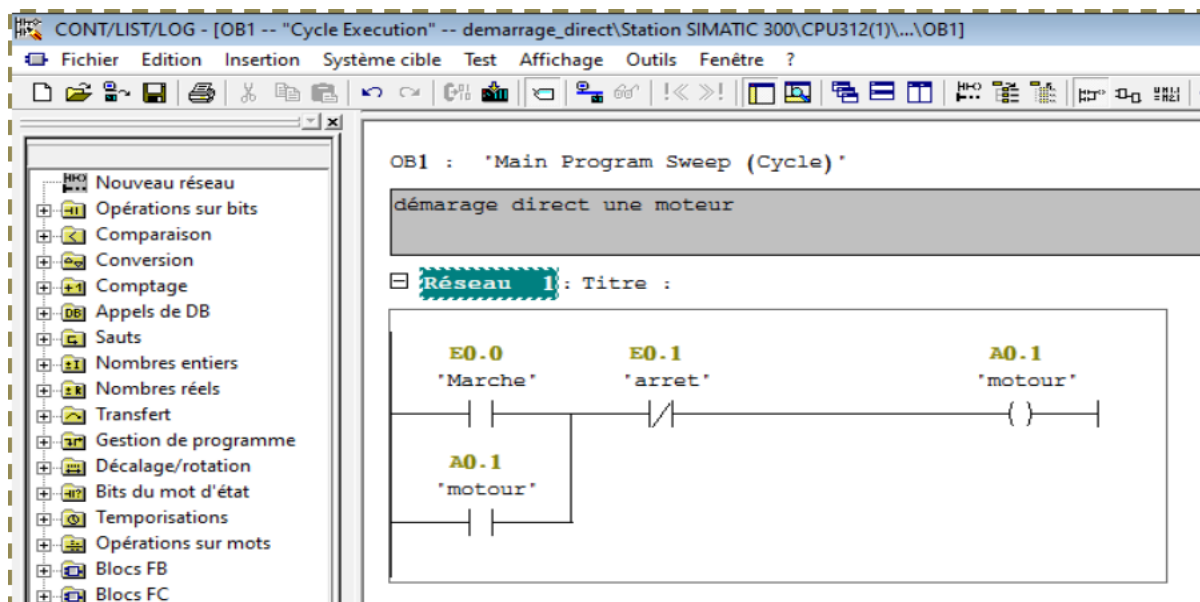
CONT/LIST/LOG - [OB1 -- "Cycle Execution" -- demarrage_direct\Station SIMATIC 300\CPU312(1)\...\OB1]

Fichier Edition Insertion Système cible Test Affichage Outils Fenêtre ?

Nouveau réseau
Opérations sur bits
Comparaison
Conversion
Comptage
Appels de DB
Sauts
Nombres entiers
Nombres réels
Transfert
Gestion de programme
Décalage/rotation
Bits du mot d'état
Temporisations
Opérations sur mots
Blocs FB
Blocs FC

OB1 : 'Main Program Sweep (Cycle)'

démarage direct une moteur

Réseau 1 : Titre :

E0.0
'Marche'

E0.1
'arret'

A0.1
'motour'

A0.1
'motour'